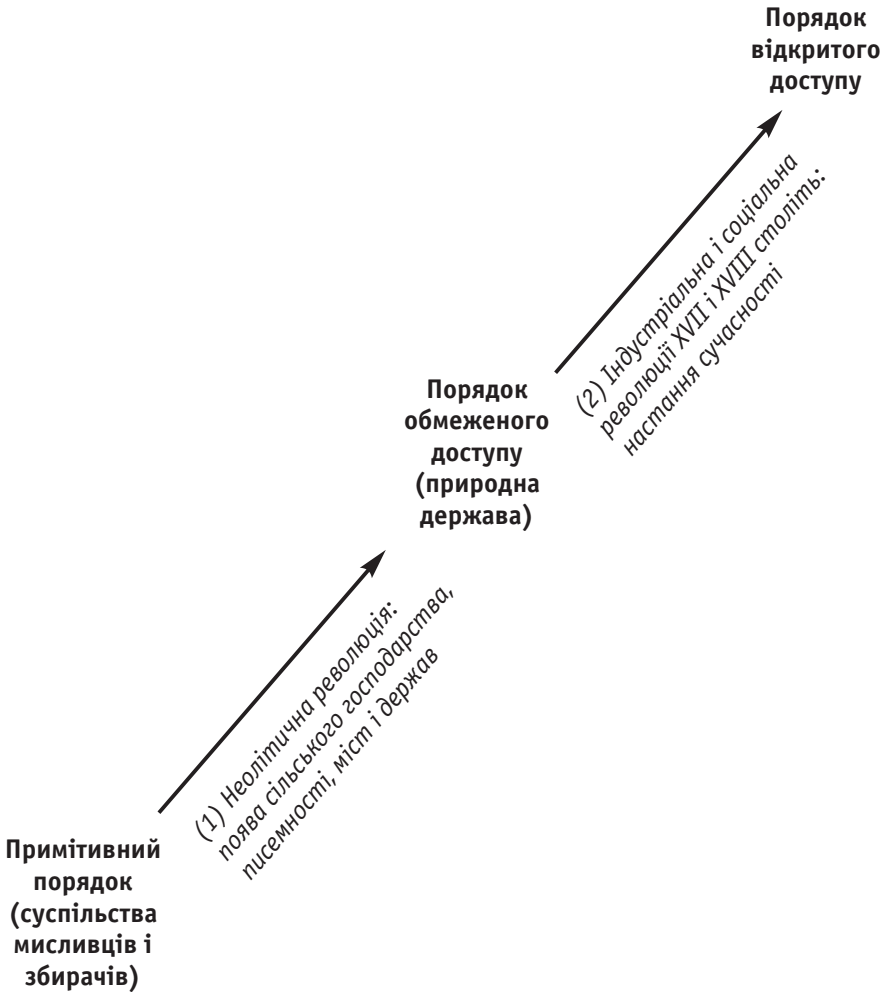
Примітивний порядок (суспільства мисливців і збирачів)

(1) Неолітична революція: поява сільського господарства, писемності, міст і держав

Порядок обмеженого доступу (природна держава)

(2) Індустріальна і соціальна революції XVII і XVIII століть: настання сучасності

Порядок відкритого доступу